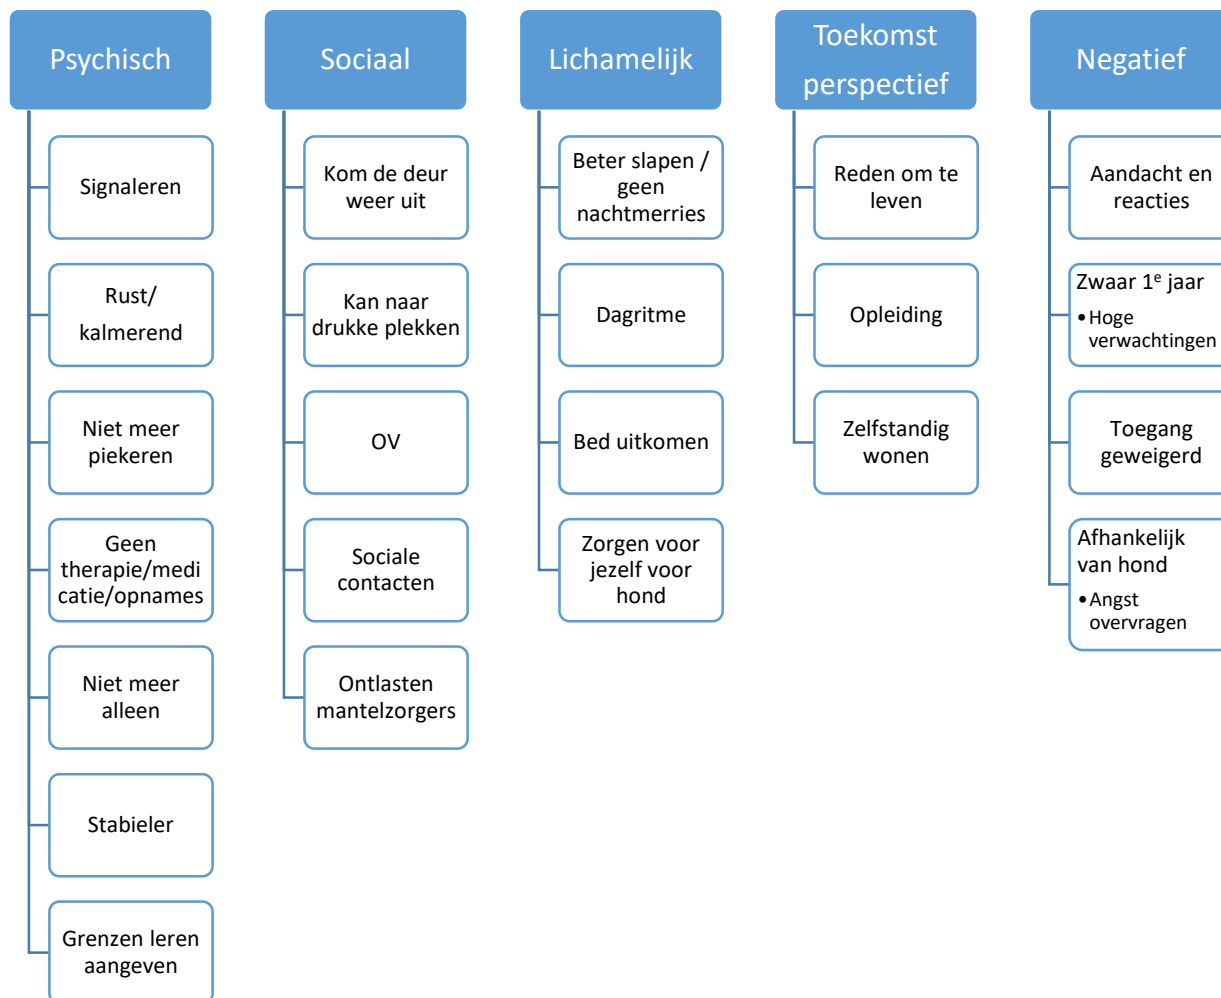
Psychisch

Signaleren

Rust/ kalmerend

Niet meer piekeren

Geen therapie/medicatie/opnames

Niet meer alleen

Stabieler

Grenzen leren aangeven

Sociaal

Kom de deur weer uit

Kan naar drukke plekken

OV

Sociale contacten

Ontlasten mantelzorgers

Lichamelijk

Beter slapen / geen nachtmerries

Dagritme

Bed uitkomen

Zorgen voor jezelf voor hond

Toekomst perspectief

Reden om te leven

Opleiding

Zelfstandig wonen

Negatief

Aandacht en reacties

Zwaar 1$^e$ jaar
• Hoge verwachtingen

Toegang geweigerd

Afhankelijk van hond
• Angst overvragen